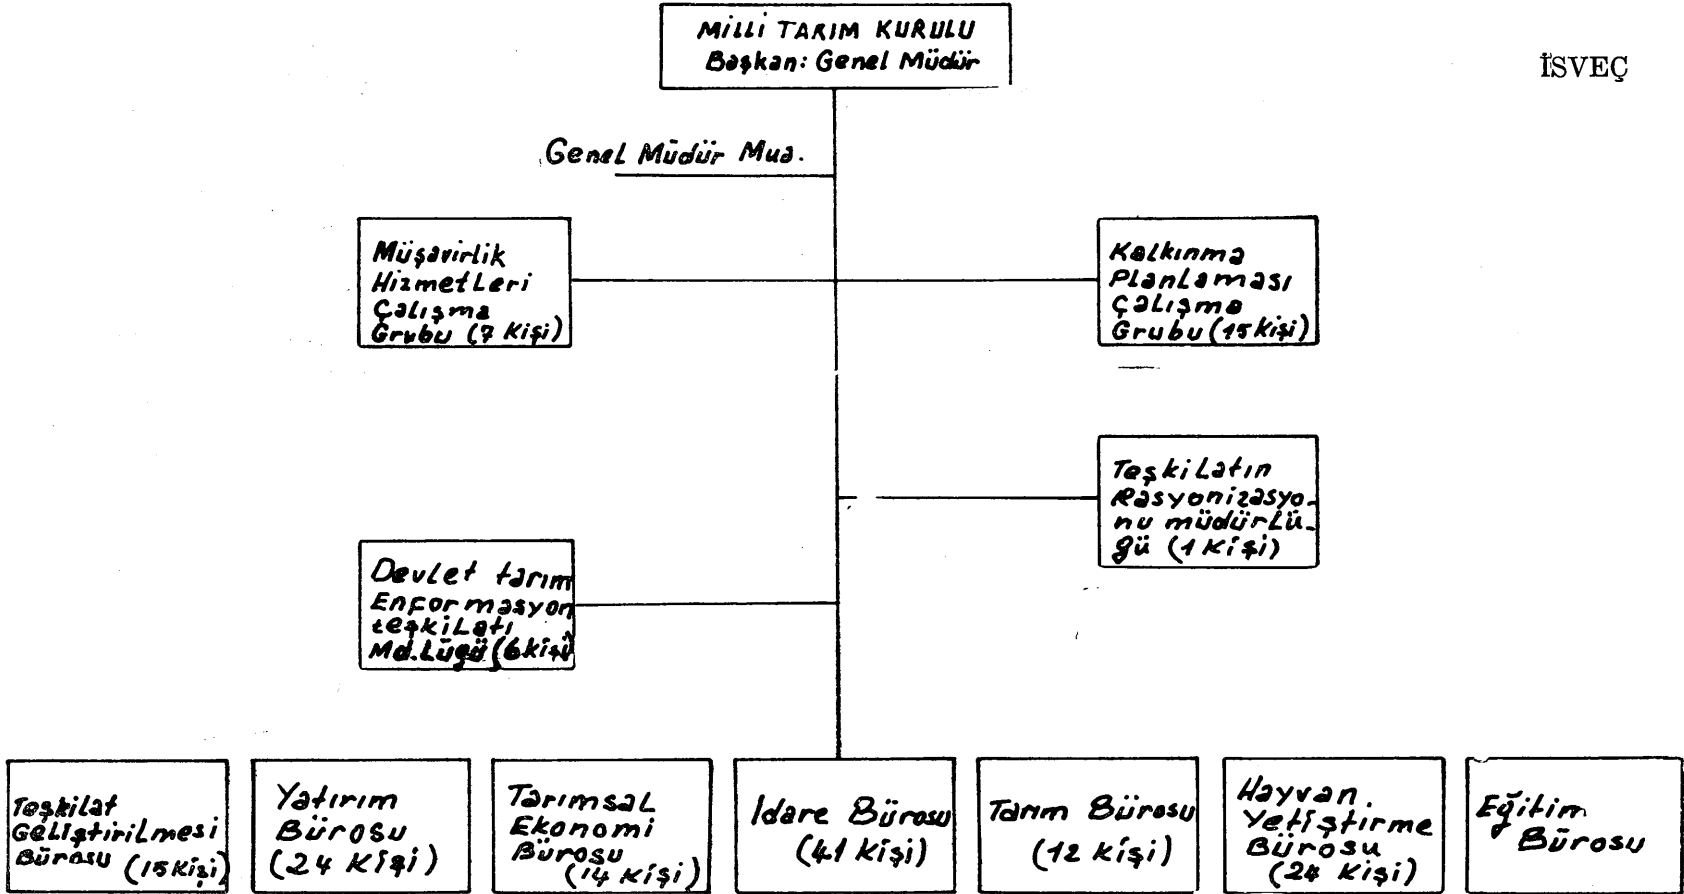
MİLLİ TARIM KURULU
Başkan: Genel Müdür

İSVEÇ

Genel Müdür Mua.

Müşavirlik Hizmetleri Çalışma Grubu (7 Kişi)

Kalkınma Planlaması Çalışma Grubu (15 Kişi)

Teşkilatın Rasyonizasyonu müdürlüğü (1 Kişi)

Devlet tarım Enformasyon teşkilatı Md.Lüğü (6 kişi)

Teşkilat Geliştirilmesi Bürosu (15 Kişi)

Yatırım Bürosu (24 Kişi)

Tarımsal Ekonomi Bürosu (14 Kişi)

İdare Bürosu (41 kişi)

Tarım Bürosu (12 kişi)

Hayvan. Yetiştirme Bürosu (24 Kişi)

Eğitim Bürosu